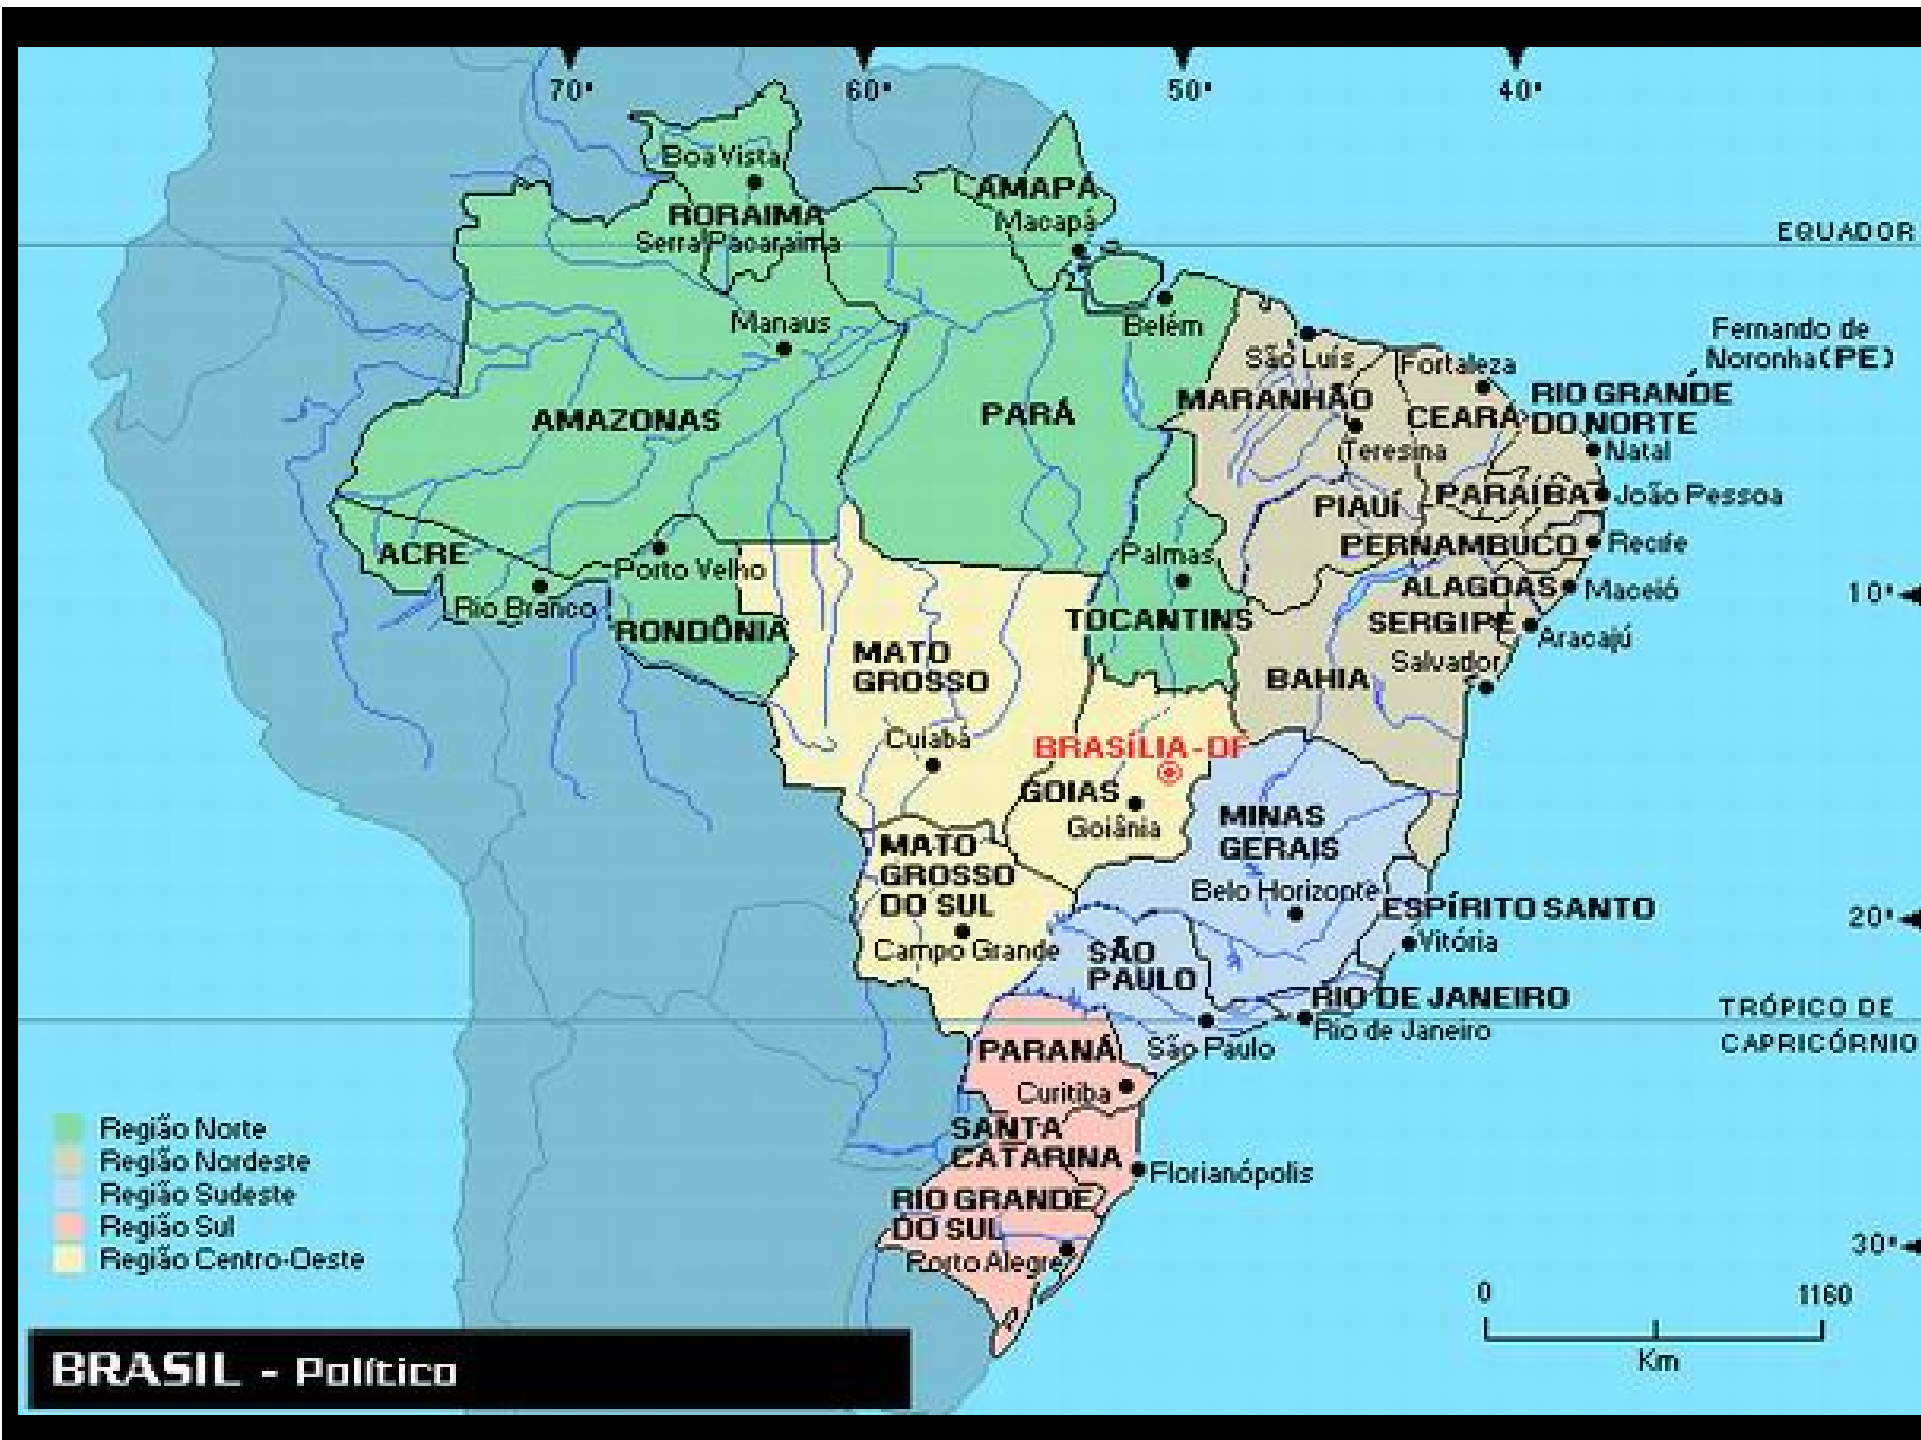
70° 60° 50° 40°

EQUADOR

Boa Vista
RORAIMA
Serra Pacaraima
AMAPÁ
Macapá
Belém
Manaus
AMAZONAS
PARÁ
São Luís
Fortaleza
Fernando de Noronha (PE)
MARANHÃO
CEARÁ
RIO GRANDE DO NORTE
Natal
Teresina
PIAUÍ
PARAÍBA
João Pessoa
PERNAMBUCO
Recife
ALAGOAS
Maceió
SERGIPE
Aracajú
Salvador
BAHIA
ACRE
Rio Branco
Porto Velho
RONDÔNIA
Palmas
TOCANTINS
MATO GROSSO
Cuiabá
BRASÍLIA-DF
GOIÁS
Goiânia
MINAS GERAIS
Belo Horizonte
ESPÍRITO SANTO
Vitória
MATO GROSSO DO SUL
Campo Grande
SÃO PAULO
São Paulo
RIO DE JANEIRO
Rio de Janeiro
10°
20°
TRÓPICO DE CAPRICÓRNIO
PARANÁ
Curitiba
SANTA CATARINA
Florianópolis
RIO GRANDE DO SUL
Porto Alegre
30°

Região Norte
Região Nordeste
Região Sudeste
Região Sul
Região Centro-Oeste

0 1160
Km

BRASIL - Político